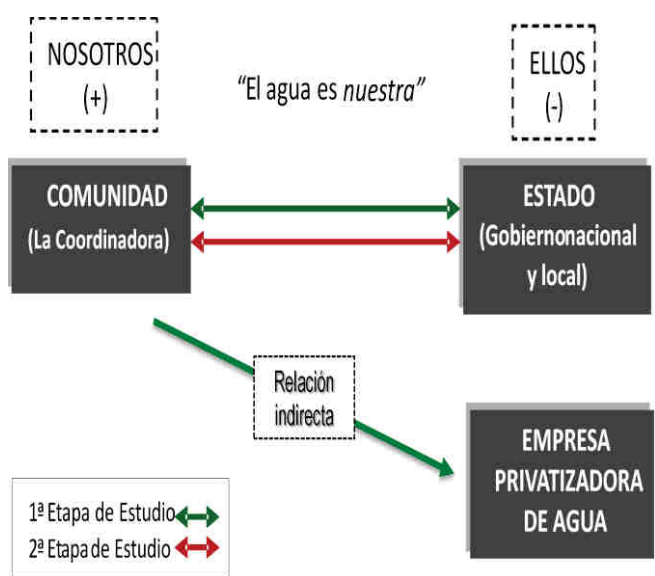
NOSOTROS
(+)

"El agua es *nuestra*"

ELLOS
(-)

COMUNIDAD
(La Coordinadora)

ESTADO
(Gobiernonacional y local)

Relación indirecta

EMPRESA PRIVATIZADORA DE AGUA

1ª Etapa de Estudio
2ª Etapa de Estudio